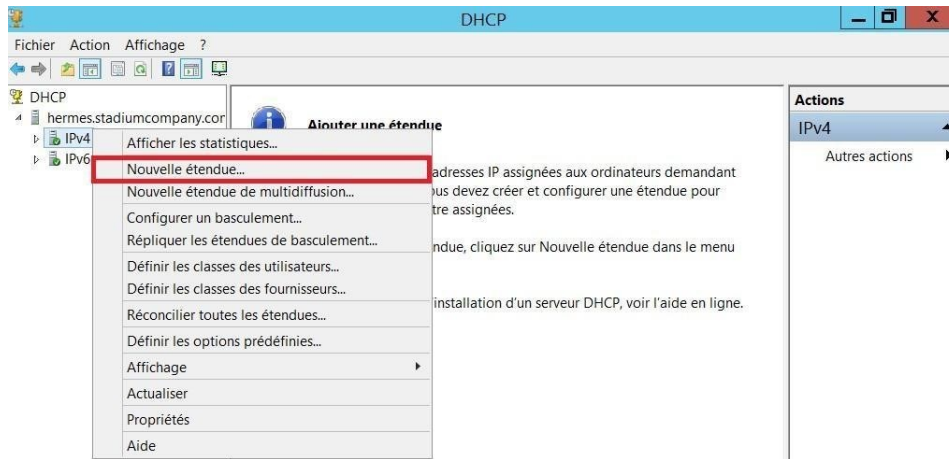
DHCP

Fichier Action Affichage ?

DHCP
hermes.stadiumcompany.cor
IPv4
IPv6

Ajouter une étendue

adresses IP assignées aux ordinateurs demandant
ous devez créer et configurer une étendue pour
tre assignées.

ndue, cliquez sur Nouvelle étendue dans le menu

installation d'un serveur DHCP, voir l'aide en ligne.

Afficher les statistiques...
Nouvelle étendue...
Nouvelle étendue de multidiffusion...
Configurer un basculement...
Répliquer les étendues de basculement...
Définir les classes des utilisateurs...
Définir les classes des fournisseurs...
Réconcilier toutes les étendues...
Définir les options prédéfinies...
Affichage
Actualiser
Propriétés
Aide

Actions
IPv4
Autres actions